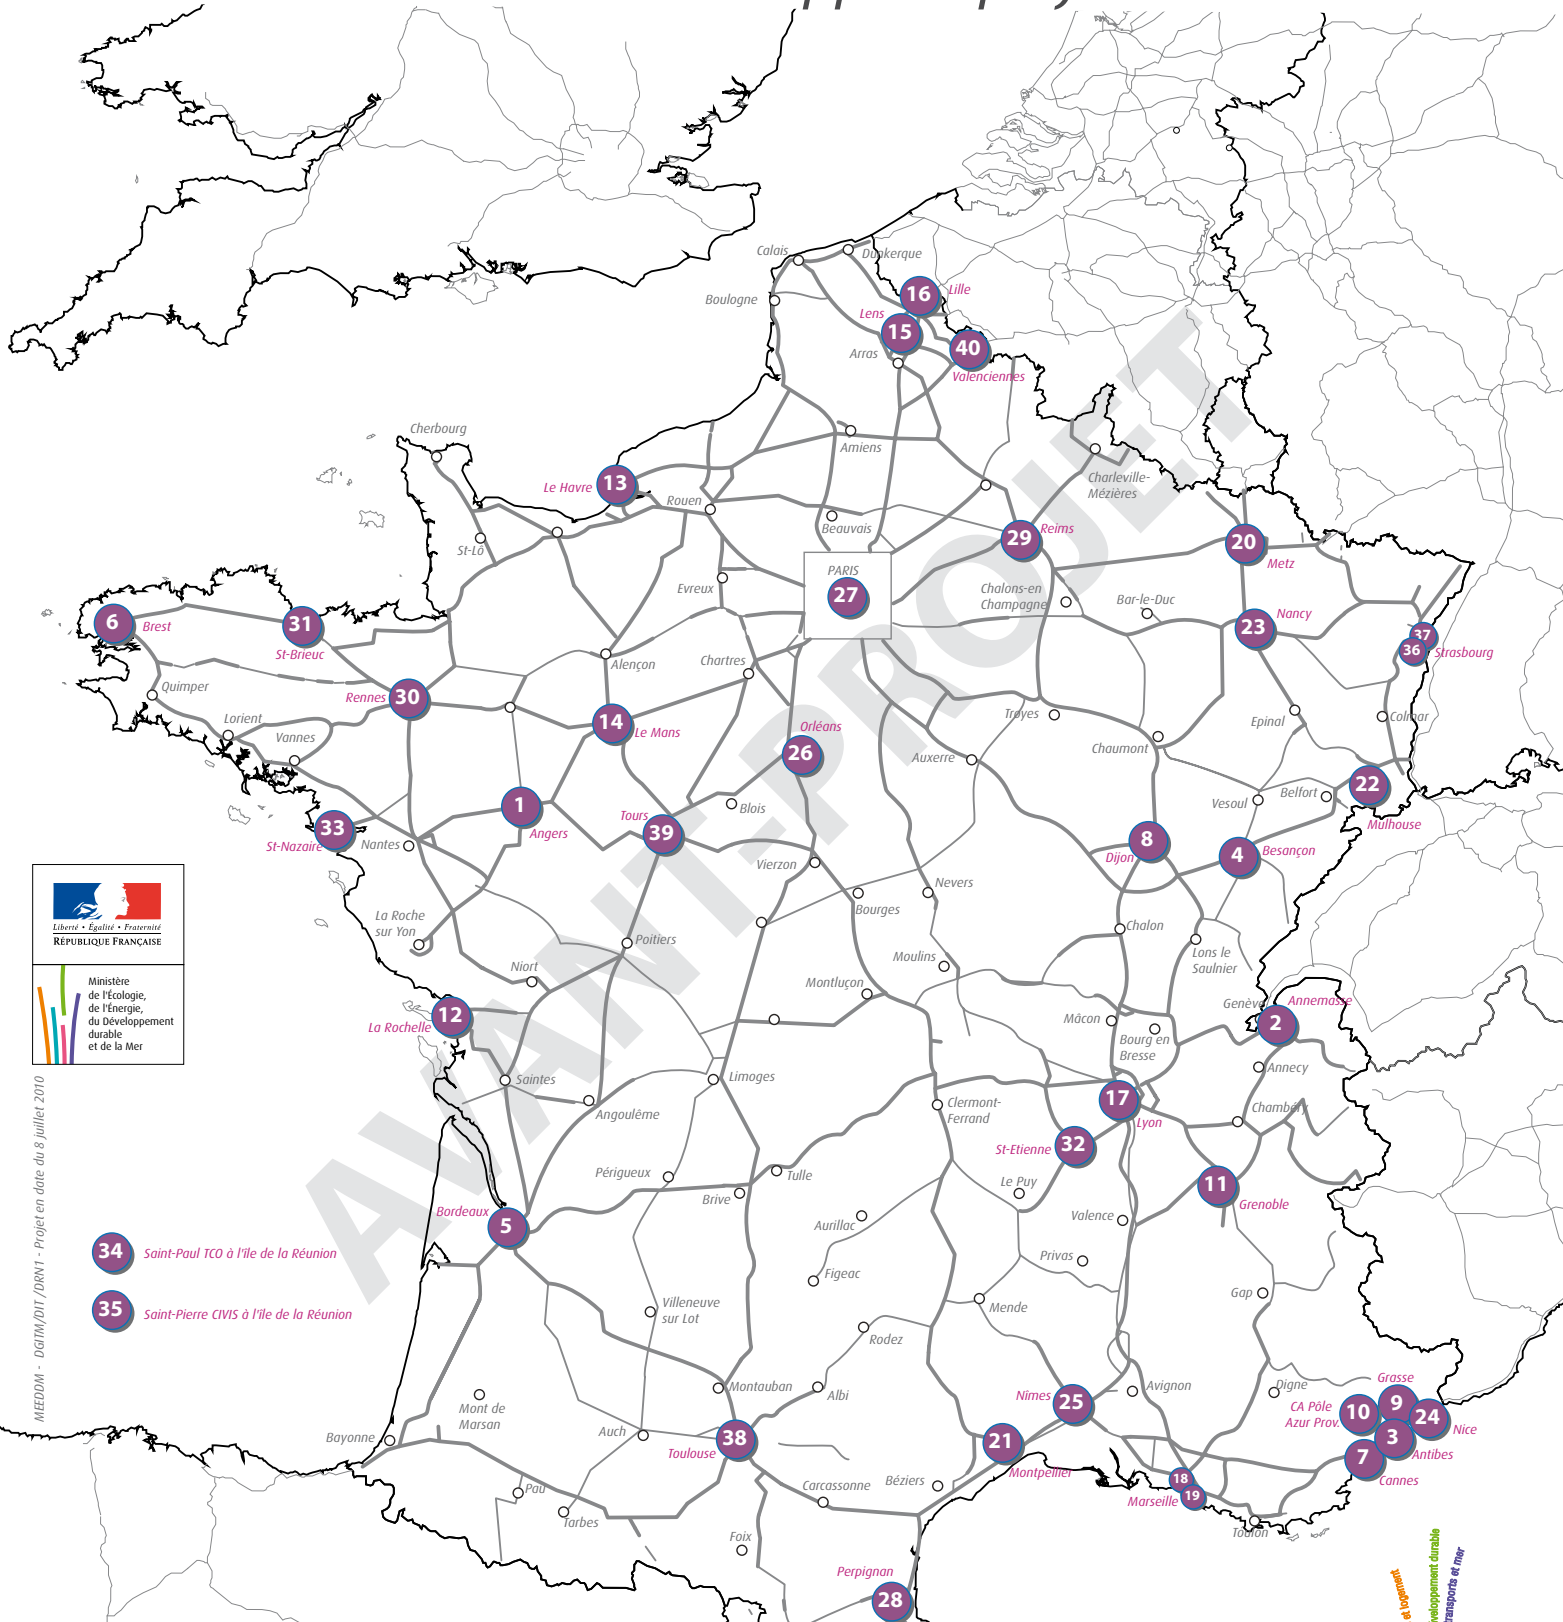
Calais
Dunkerque
16
Lille
Boulogne
Lens
15
40
Arras
Valenciennes
Amiens
Cherbourg
Le Havre
13
Rouen
Charleville-Mézières
Beauvais
St-Lô
29
Reims
20
PARIS
27
Evreux
Metz
Chalons-en Champagne
Bar-le-Duc
6
Brest
31
St-Brieuc
Nancy
23
37
36
Strasbourg
Alençon
Chartres
Quimper
Rennes
30
Troyes
Lorient
14
Le Mans
Orléans
Epinal
Colmar
Vannes
26
Chaumont
Auxerre
1
22
Blois
Belfort
Mulhouse
Vesoul
33
Angers
Tours
39
St-Nazaire
Nantes
8
Vierzon
Dijon
4
Besançon
Nevers
Bourges
La Roche sur Yon
Chalon
Poitiers
Lons le Saulnier
Moulins
Niort
Montluçon
Genève
Annemasse
12
2
La Rochelle
Mâcon
Bourg en Bresse
Annecy
Limoges
Saintes
17
Clermont-Ferrand
Angoulême
Chambéry
Lyon
St-Etienne
32
Périgueux
Tulle
11
Le Puy
Brive
Grenoble
Bordeaux
Aurillac
Valence
5
34
Saint-Paul TCO à l'île de la Réunion
Privas
Figeac
35
Saint-Pierre CIVIS à l'île de la Réunion
Gap
Villeneuve sur Lot
Mende
Rodez
Montauban
Grasse
Albi
Avignon
Digne
Mont de Marsan
Nîmes
25
9
CA Pôle Azur Prov.
10
24
Nice
Auch
38
Toulouse
21
3
Antibes
Bayonne
Montpellier
7
Cannes
Carcassonne
Béziers
18
Pau
Marseille
19
Tarbes
Toulon
Foix
Perpignan
28
AVANT-PROJET
Liberté • Égalité • Fraternité
RÉPUBLIQUE FRANÇAISE
Ministère de l'Écologie, de l'Énergie, du Développement durable et de la Mer
MEEDDM - DGITM/DIT /DRN1 - Projet en date du 8 juillet 2010
et logement
Développement durable
Transports et mer